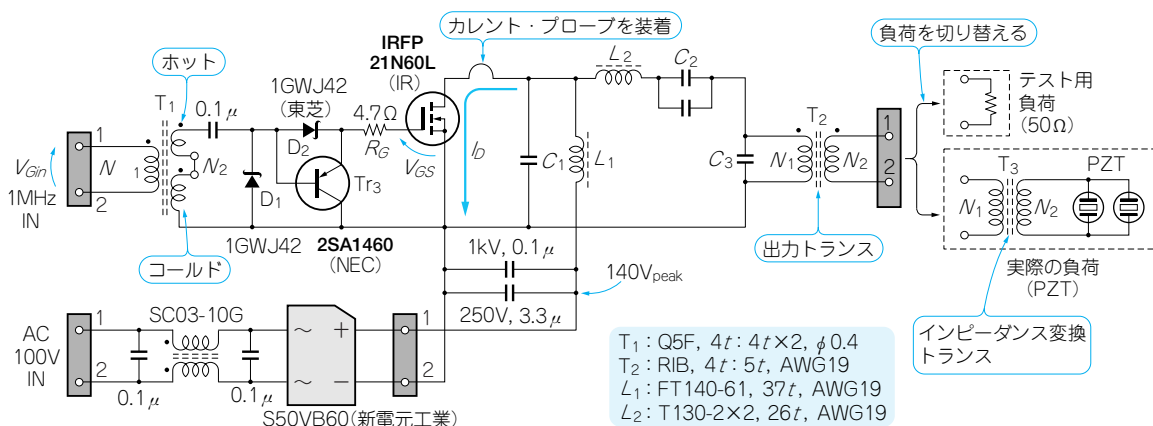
カレント・プローブを装着

IRFP 21N60L (IR)

負荷を切り替える

ホット

1GWJ42 (東芝)

$T_1$

0.1μ

4.7Ω

$L_2$

$C_2$

テスト用負荷 (50Ω)

1

$V_{Gin}$

N

1

$N_2$

$D_2$

$R_G$

$I_D$

$C_1$

$L_1$

$C_3$

$T_2$

$N_1$

$N_2$

1

2

$T_3$

PZT

1MHz IN

2

$D_1$

Tr3

$V_{GS}$

$N_1$

$N_2$

1GWJ42

2SA1460 (NEC)

1kV, 0.1μ

出力トランス

コールド

140$V_{peak}$

実際の負荷 (PZT)

AC 100V IN

1

SC03-10G

~

+

1

250V, 3.3μ

インピーダンス変換トランス

2

0.1μ

0.1μ

~

−

2

S50VB60(新電元工業)

$T_1$：Q5F, 4$t$：4$t$×2, $\phi$0.4
$T_2$：RIB, 4$t$：5$t$, AWG19
$L_1$：FT140-61, 37$t$, AWG19
$L_2$：T130-2×2, 26$t$, AWG19